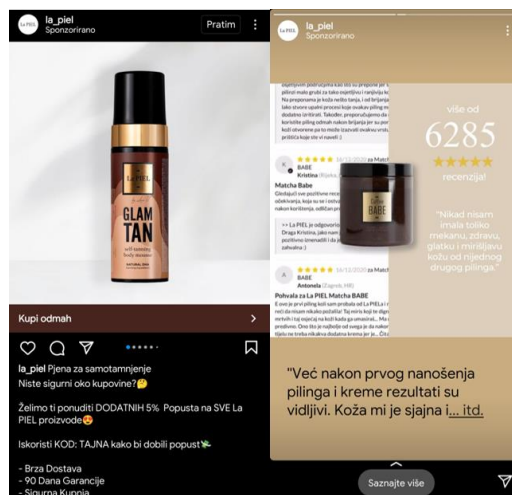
la_piel
Sponzorirano
Pratim

La PIEL
GLAM TAN
self tanning body mousse

Kupi odmah

la_piel Pjena za samotamnjenje
Niste sigurni oko kupovine?🤔

Želimo ti ponuditi DODATNIH 5% Popusta na SVE La PIEL proizvode😍

Iskoristi KOD: TAJNA kako bi dobili popust🌿

- Brza Dostava
- 90 Dana Garancije
- Sigurna Kupnja

la_piel
Sponzorirano

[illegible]

★★★★★ 18/12/2020 za Matcha BABE
Kristina
Matcha Babe
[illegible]

★★★★★ 16/12/2020 za Matcha BABE
Antonela (Zagreb, HR)
Pohvala za La PIEL Matcha BABE
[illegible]

La PIEL
BABE

više od
6285
★★★★★
recenzija!

"Nikad nisam imala toliko mekanu, zdravu, glatku i mirisljavu kožu od nijednog drugog pilinga."

"Već nakon prvog nanošenja pilinga i kreme rezultati su vidljivi. Koža mi je sjajna i... itd.

Saznajte više